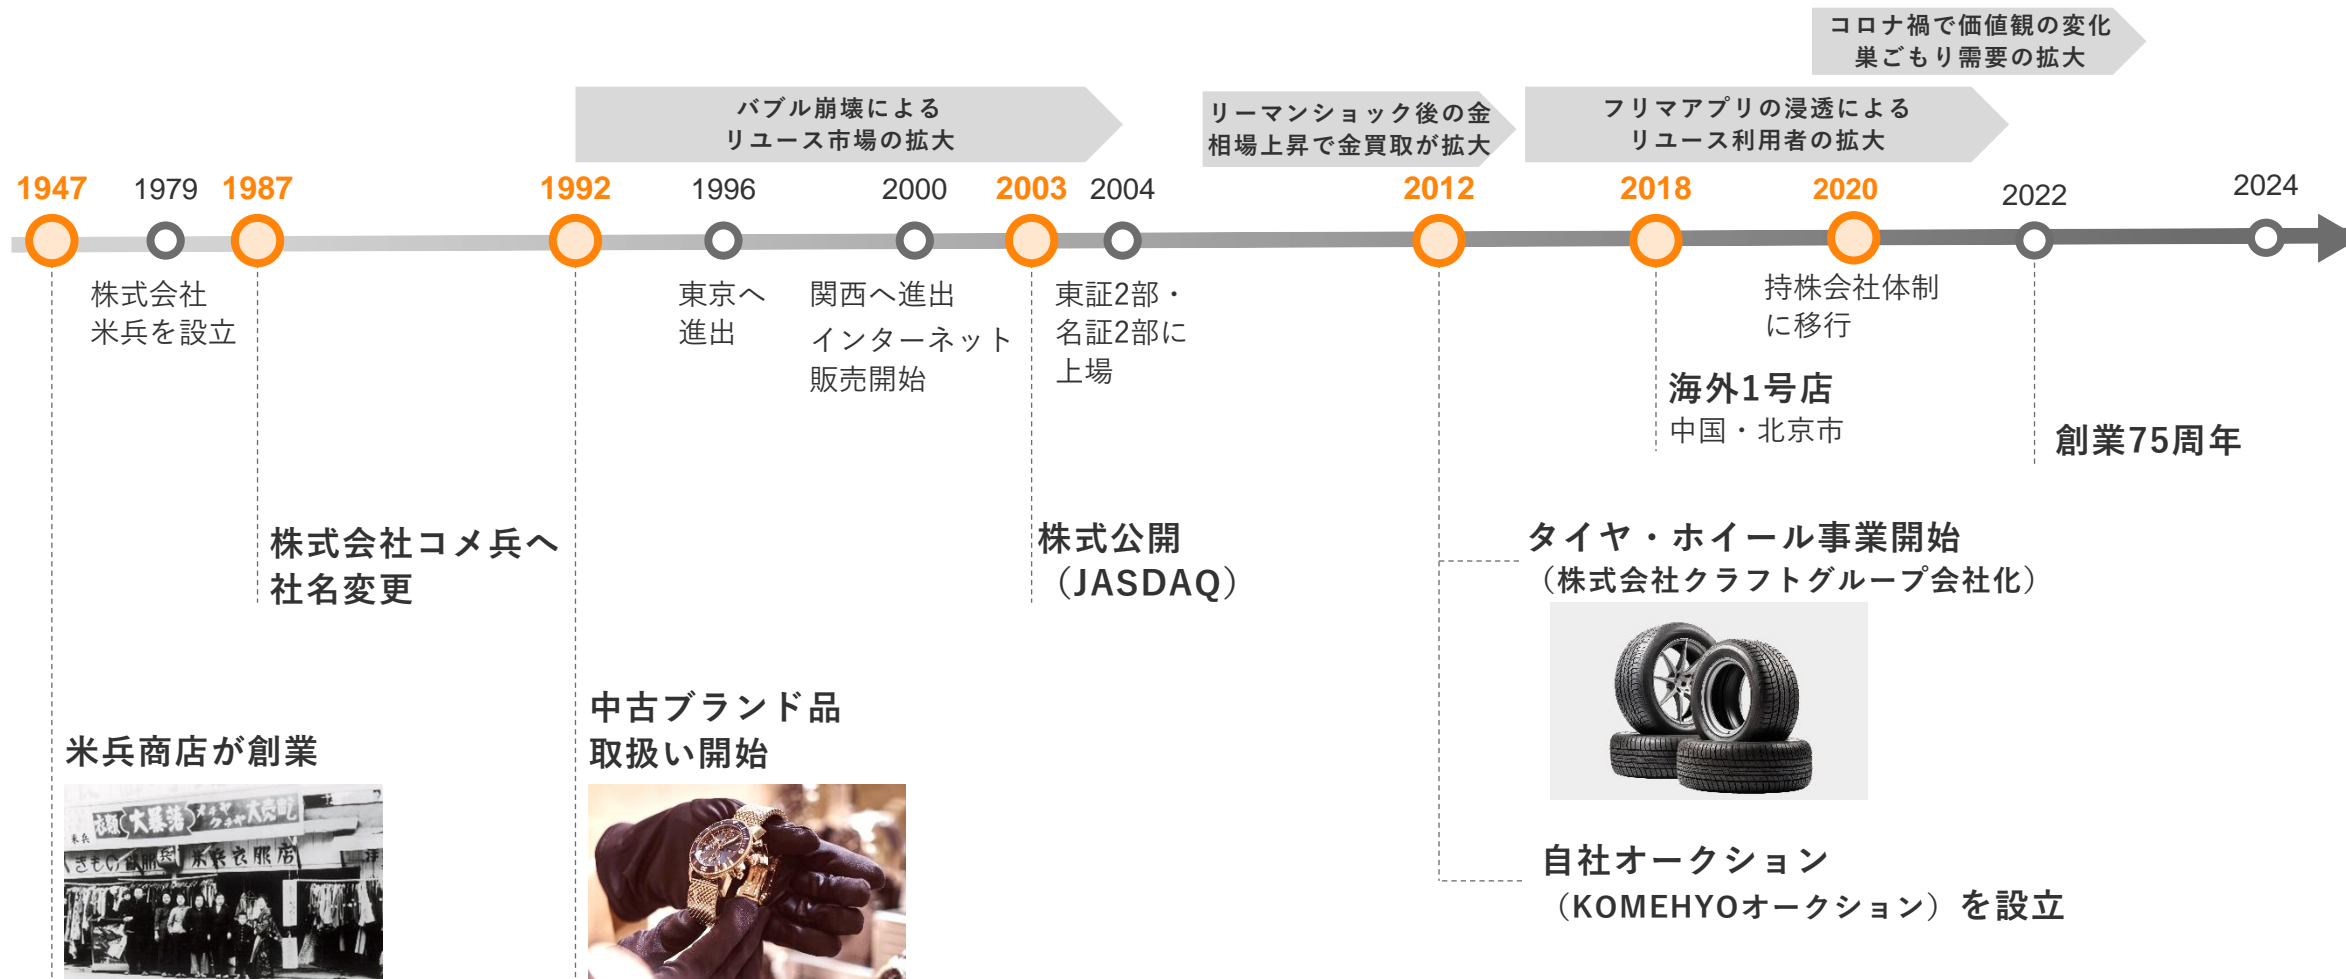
コロナ禍で価値観の変化
巣ごもり需要の拡大

バブル崩壊による
リユース市場の拡大

リーマンショック後の金
相場上昇で金買取が拡大

フリマアプリの浸透による
リユース利用者の拡大

1947 1979 1987 1992 1996 2000 2003 2004 2012 2018 2020 2022 2024

株式会社
米兵を設立

東京へ
進出

関西へ進出
インターネット
販売開始

東証2部・
名証2部に
上場

持株会社体制
に移行

海外1号店
中国・北京市

創業75周年

株式会社コメ兵へ
社名変更

株式公開
（JASDAQ）

タイヤ・ホイール事業開始
（株式会社クラフトグループ会社化）

中古ブランド品
取扱い開始

米兵商店が創業

大暴落
米兵衣服店

自社オークション
（KOMEHYOオークション）を設立